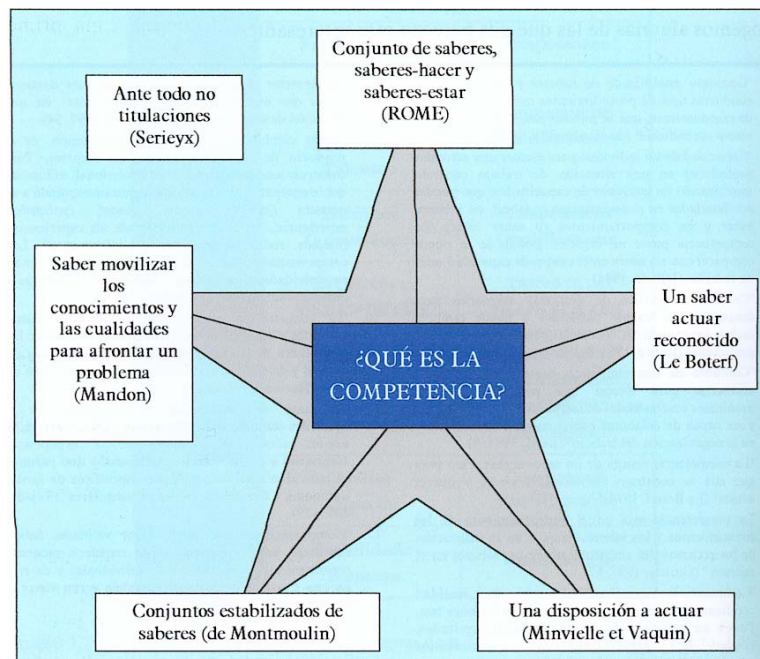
Conjunto de saberes, saberes-hacer y saberes-estar (ROME)

Ante todo no titulaciones (Serieyx)

Saber movilizar los conocimientos y las cualidades para afrontar un problema (Mandon)

¿QUÉ ES LA COMPETENCIA?

Un saber actuar reconocido (Le Boterf)

Conjuntos estabilizados de saberes (de Montmoulin)

Una disposición a actuar (Minvielle et Vaquin)